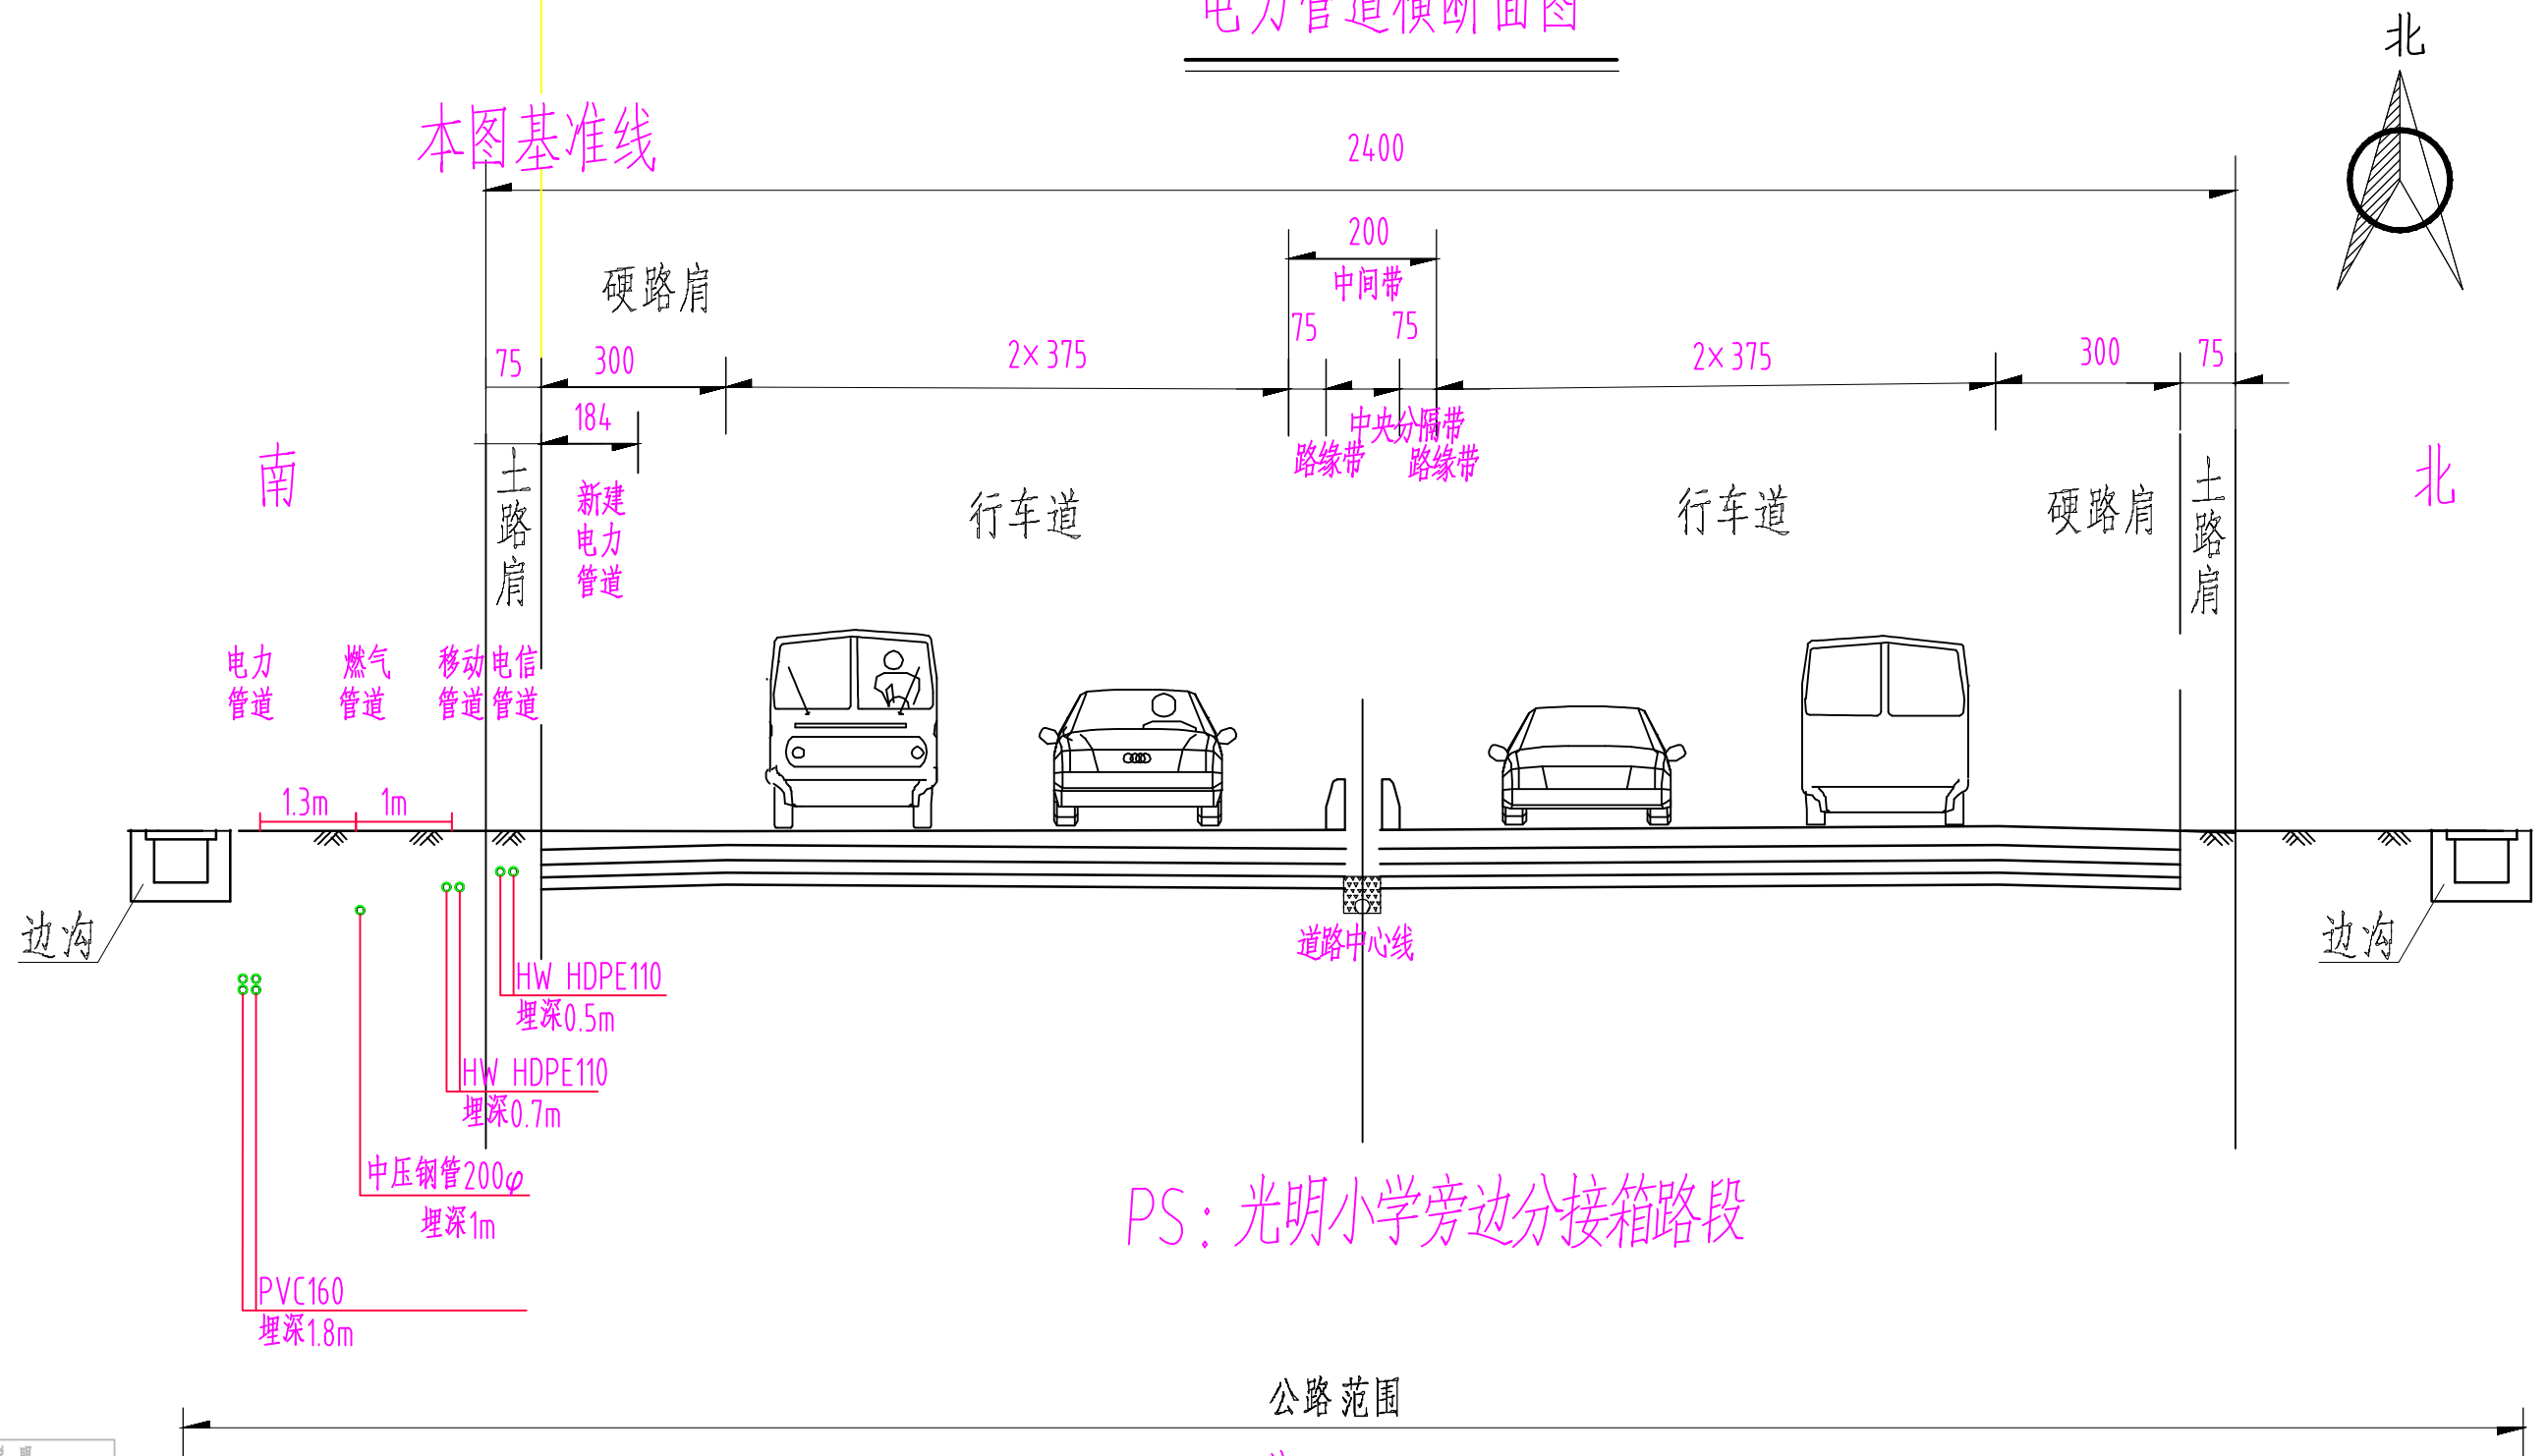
电力管道横断面图

北

本图基准线

2400

200

中间带

硬路肩

75 75

75 300

2×375

2×375

300 75

184

中央分隔带

路缘带 路缘带

南

土路肩

新建电力管道

行车道

行车道

硬路肩

土路肩

北

电力管道

燃气管道

移动管道

电信管道

1.3m 1m

边沟

道路中心线

边沟

HW HDPE110
埋深0.5m

HW HDPE110
埋深0.7m

中压钢管200φ
埋深1m

PVC160
埋深1.8m

PS：光明小学旁边分接箱路段

公路范围